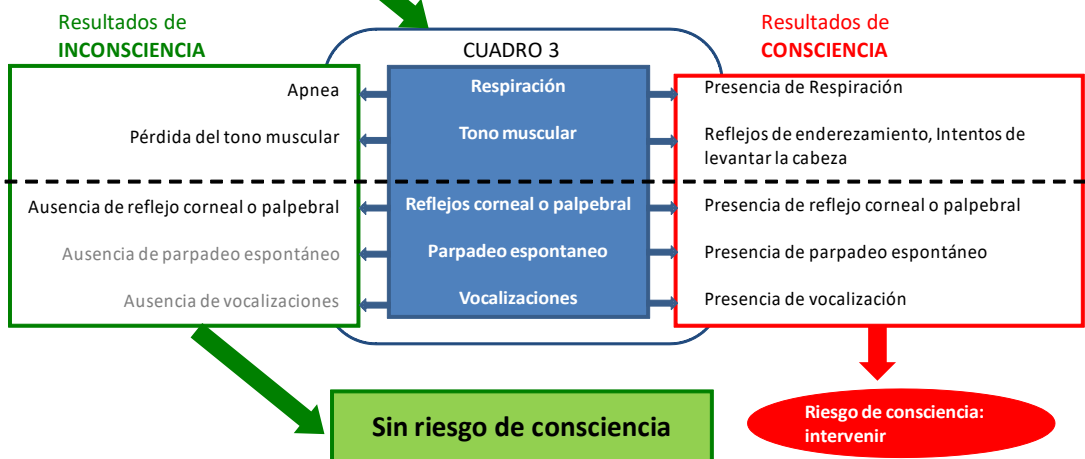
Resultados de
INCONSCIENCIA

CUADRO 3

Resultados de
CONSCIENCIA

Apnea

Respiración

Presencia de Respiración

Pérdida del tono muscular

Tono muscular

Reflejos de enderezamiento, Intentos de levantar la cabeza

Ausencia de reflejo corneal o palpebral

Reflejos corneal o palpebral

Presencia de reflejo corneal o palpebral

Ausencia de parpadeo espontáneo

Parpadeo espontaneo

Presencia de parpadeo espontáneo

Ausencia de vocalizaciones

Vocalizaciones

Presencia de vocalización

Sin riesgo de consciencia

Riesgo de consciencia: intervenir